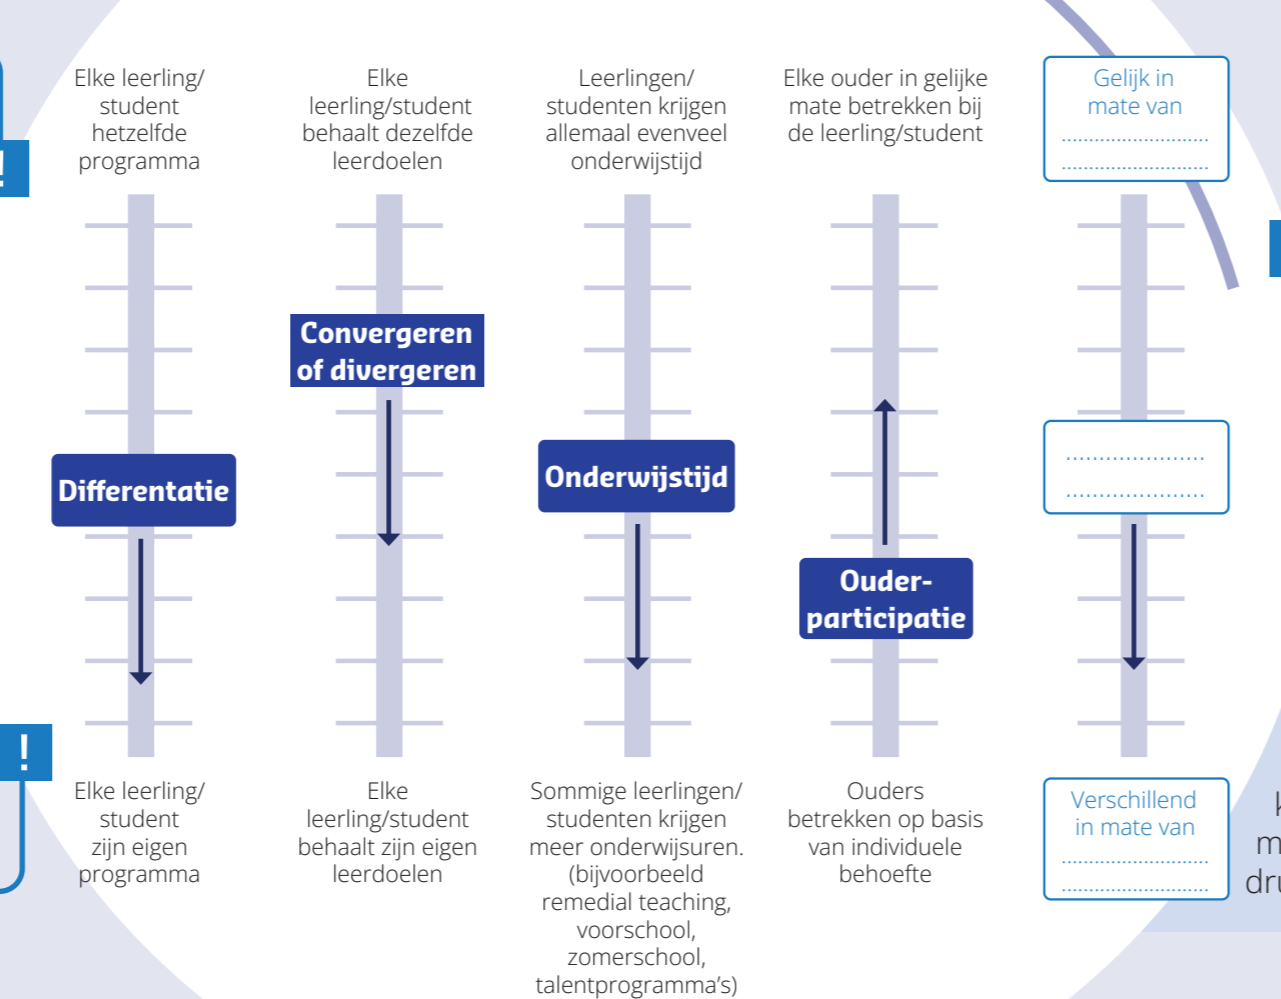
!

Elke leerling/ student hetzelfde programma

Differentatie

Elke leerling/ student zijn eigen programma

!

Elke leerling/student behaalt dezelfde leerdoelen

Convergeren of divergeren

Elke leerling/student behaalt zijn eigen leerdoelen

Leerlingen/ studenten krijgen allemaal evenveel onderwijstijd

Onderwijstijd

Sommige leerlingen/ studenten krijgen meer onderwijsuren. (bijvoorbeeld remedial teaching, voorschool, zomerschool, talentprogramma's)

Elke ouder in gelijke mate betrekken bij de leerling/student

Ouder-participatie

Ouders betrekken op basis van individuele behoefte

Gelijk in mate van

.....................

.....................

.....................

.....................

Verschillend in mate van

.....................

.....................

k

m

dr